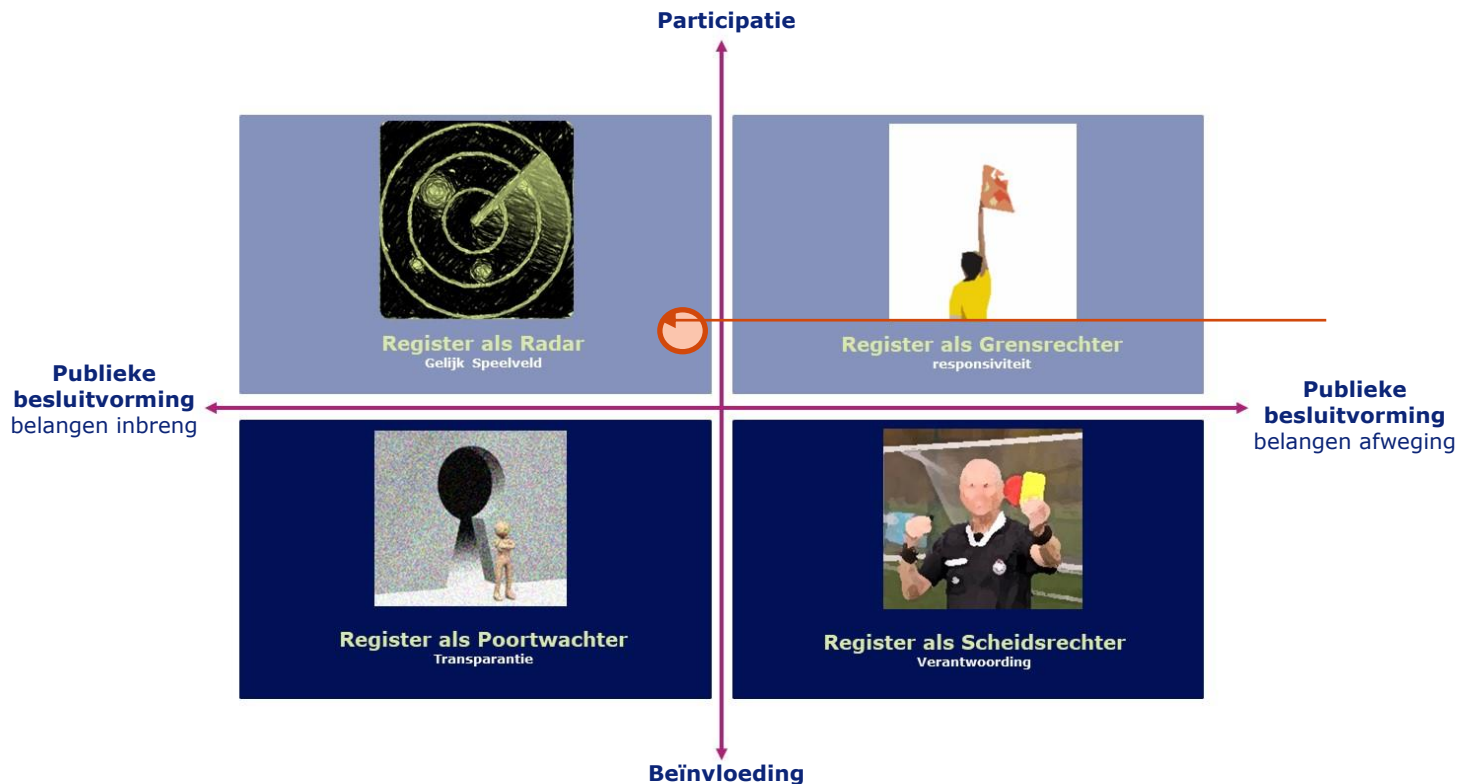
Participatie

Register als Radar
Gelijk Speelveld

Register als Grensrechter
responsiviteit

Publieke besluitvorming
belangen inbreng

Publieke besluitvorming
belangen afweging

Register als Poortwachter
Transparantie

Register als Scheidsrechter
Verantwoording

Beïnvloeding